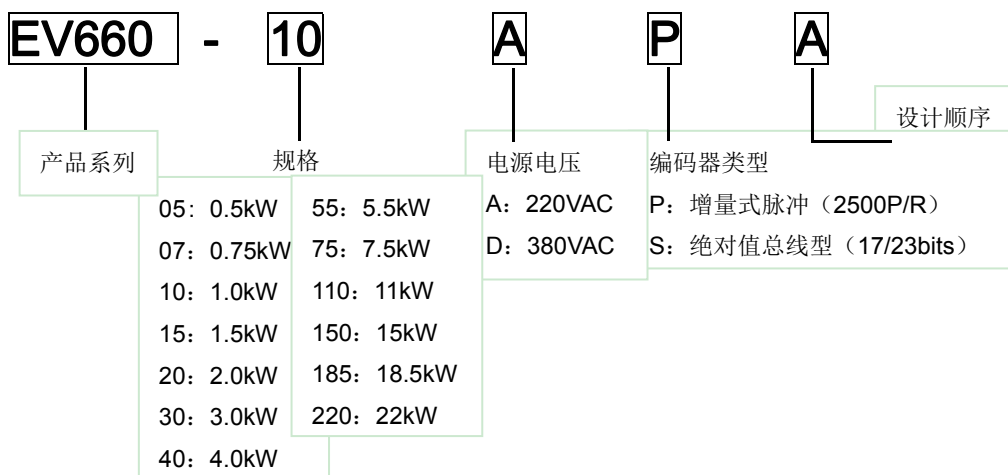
EV660 - 10 A P A

设计顺序

产品系列

规格

| | |
|---|---|
| 05：0.5kW | 55：5.5kW |
| 07：0.75kW | 75：7.5kW |
| 10：1.0kW | 110：11kW |
| 15：1.5kW | 150：15kW |
| 20：2.0kW | 185：18.5kW |
| 30：3.0kW | 220：22kW |
| 40：4.0kW | |

电源电压
A：220VAC
D：380VAC

编码器类型
P：增量式脉冲（2500P/R）
S：绝对值总线型（17/23bits）